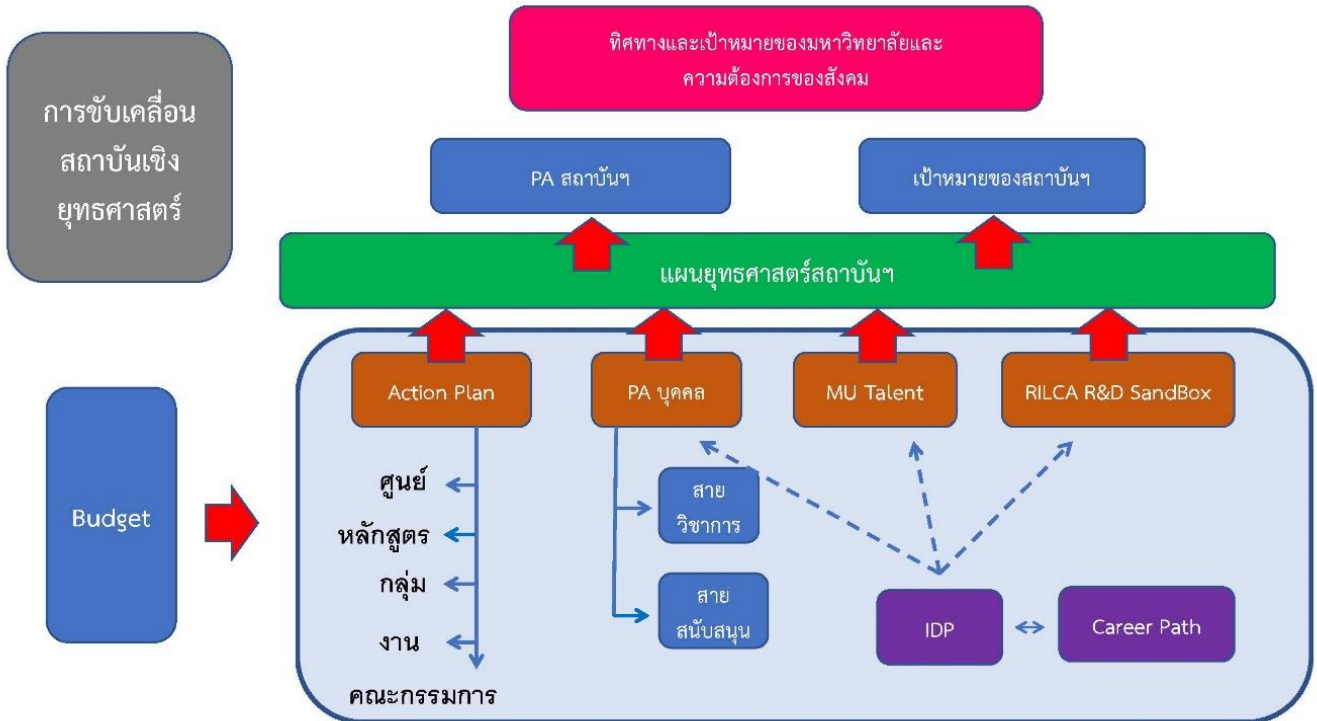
การขับเคลื่อนสถาบันเชิงยุทธศาสตร์

ทิศทางและเป้าหมายของมหาวิทยาลัยและความต้องการของสังคม

PA สถาบันฯ

เป้าหมายของสถาบันฯ

แผนยุทธศาสตร์สถาบันฯ

Action Plan

PA บุคคล

MU Talent

RILCA R&D SandBox

Budget

ศูนย์

หลักสูตร

กลุ่ม

งาน

คณะกรรมการ

สายวิชาการ

สายสนับสนุน

IDP

Career Path